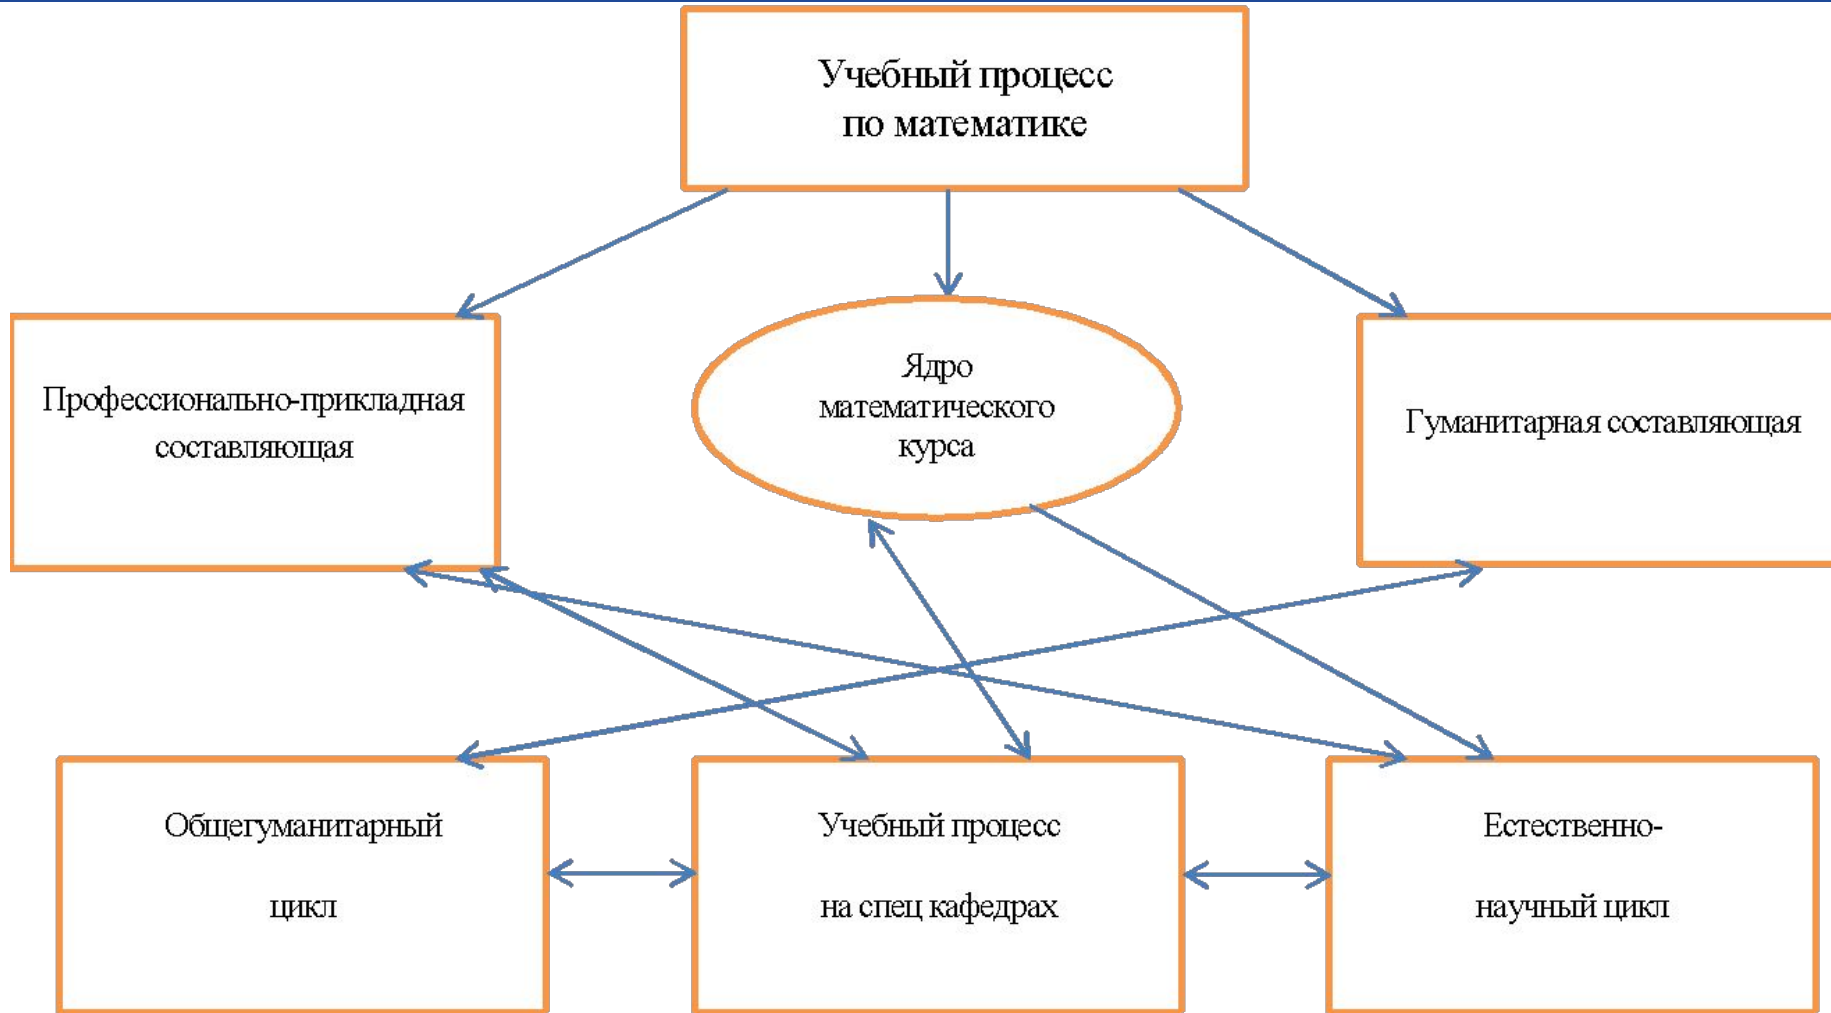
Учебный процесс
по математике

Профессионально-прикладная составляющая

Ядро
математического
курса

Гуманитарная составляющая

Общегуманитарный
цикл

Учебный процесс
на спец кафедрах

Естественно-
научный цикл